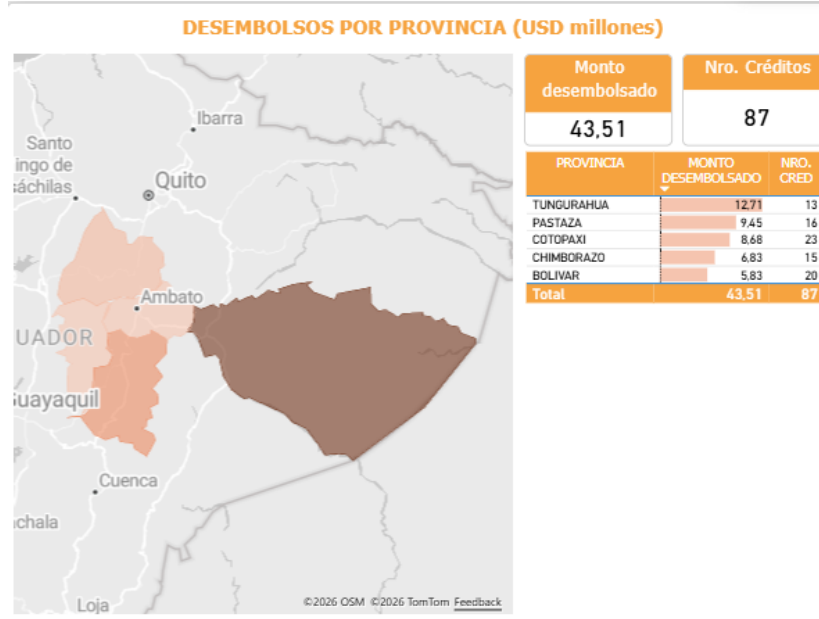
DESEMBOLSOS POR PROVINCIA (USD millones)

Santo
ingo de
sáchilas
Ibarra
Quito
Ambato
UADOR
Guayaquil
Cuenca
chala
Loja
©2026 OSM ©2026 TomTom Feedback

Monto desembolsado
43,51

Nro. Créditos
87

| PROVINCIA | MONTO DESEMBOLSADO | NRO. CRED |
|---|---|---|
| TUNGURAHUA | 12,71 | 13 |
| PASTAZA | 9,45 | 16 |
| COTOPAXI | 8,68 | 23 |
| CHIMBORAZO | 6,83 | 15 |
| BOLIVAR | 5,83 | 20 |
| Total | 43,51 | 87 |